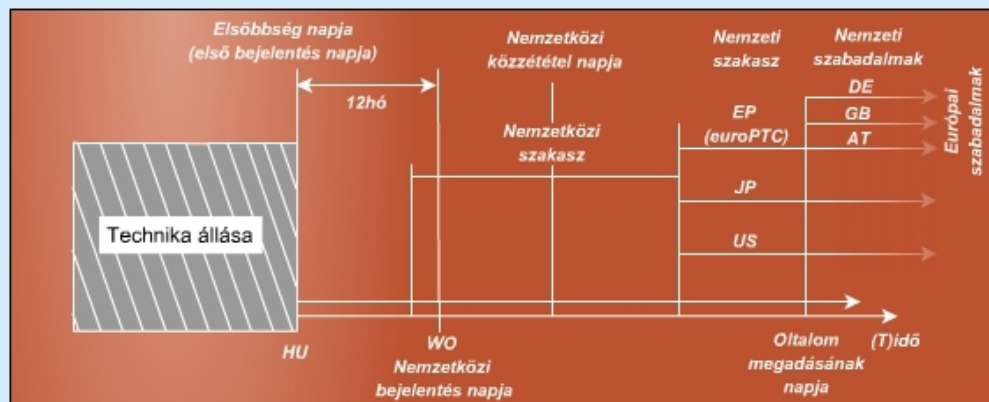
Elsőbbség napja (első bejelentés napja)

12hó

Nemzetközi közzététel napja

Nemzeti szakasz

Nemzeti szabadalmak

DE

GB

AT

Európai szabadalmak

EP (euroPTC)

Nemzetközi szakasz

JP

US

Technika állása

HU

WO

Nemzetközi bejelentés napja

Oltalom megadásának napja

(T)idő